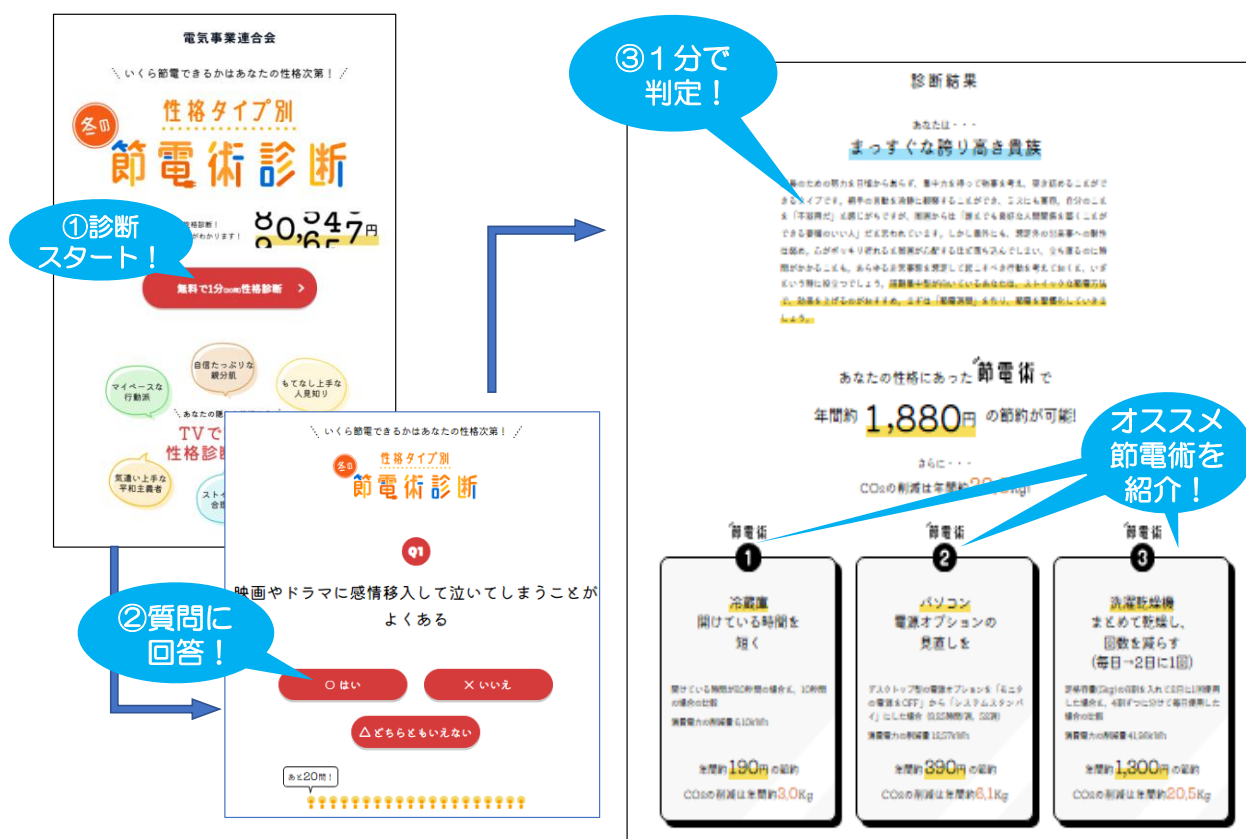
電気事業連合会

いくら節電できるかはあなたの性格次第！

冬の 性格タイプ別 節電術診断

①診断スタート！

性格診断！ がわかります！

80,547円

無料で1分の性格診断

自信たっぷりな親分肌

マイペースな行動派

もてなし上手な人見知り

あなたの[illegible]

TVで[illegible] 性格診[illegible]

気遣い上手な平和主義者

スト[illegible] 合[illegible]

いくら節電できるかはあなたの性格次第！

冬の 性格タイプ別 節電術診断

Q1

映画やドラマに感情移入して泣いてしまうことがよくある

②質問に回答！

○ はい

✕ いいえ

△ どちらともいえない

あと20問！

③１分で判定！

診断結果

あなたは・・・

まっすぐな誇り高き貴族

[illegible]

あなたの性格にあった節電術で

年間約 1,880円 の節約が可能！

さらに・・・

CO₂の削減は年間約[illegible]kg!

オススメ節電術を紹介！

節電術 1

冷蔵庫 開けている時間を短く

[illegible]

年間約190円の節約

CO₂の削減は年間約3.0Kg

節電術 2

パソコン 電源オプションの見直しを

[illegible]

年間約390円の節約

CO₂の削減は年間約6.1Kg

節電術 3

洗濯乾燥機 まとめて乾燥し、回数を減らす (毎日→2日に1回)

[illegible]

年間約1,300円の節約

CO₂の削減は年間約20.5Kg